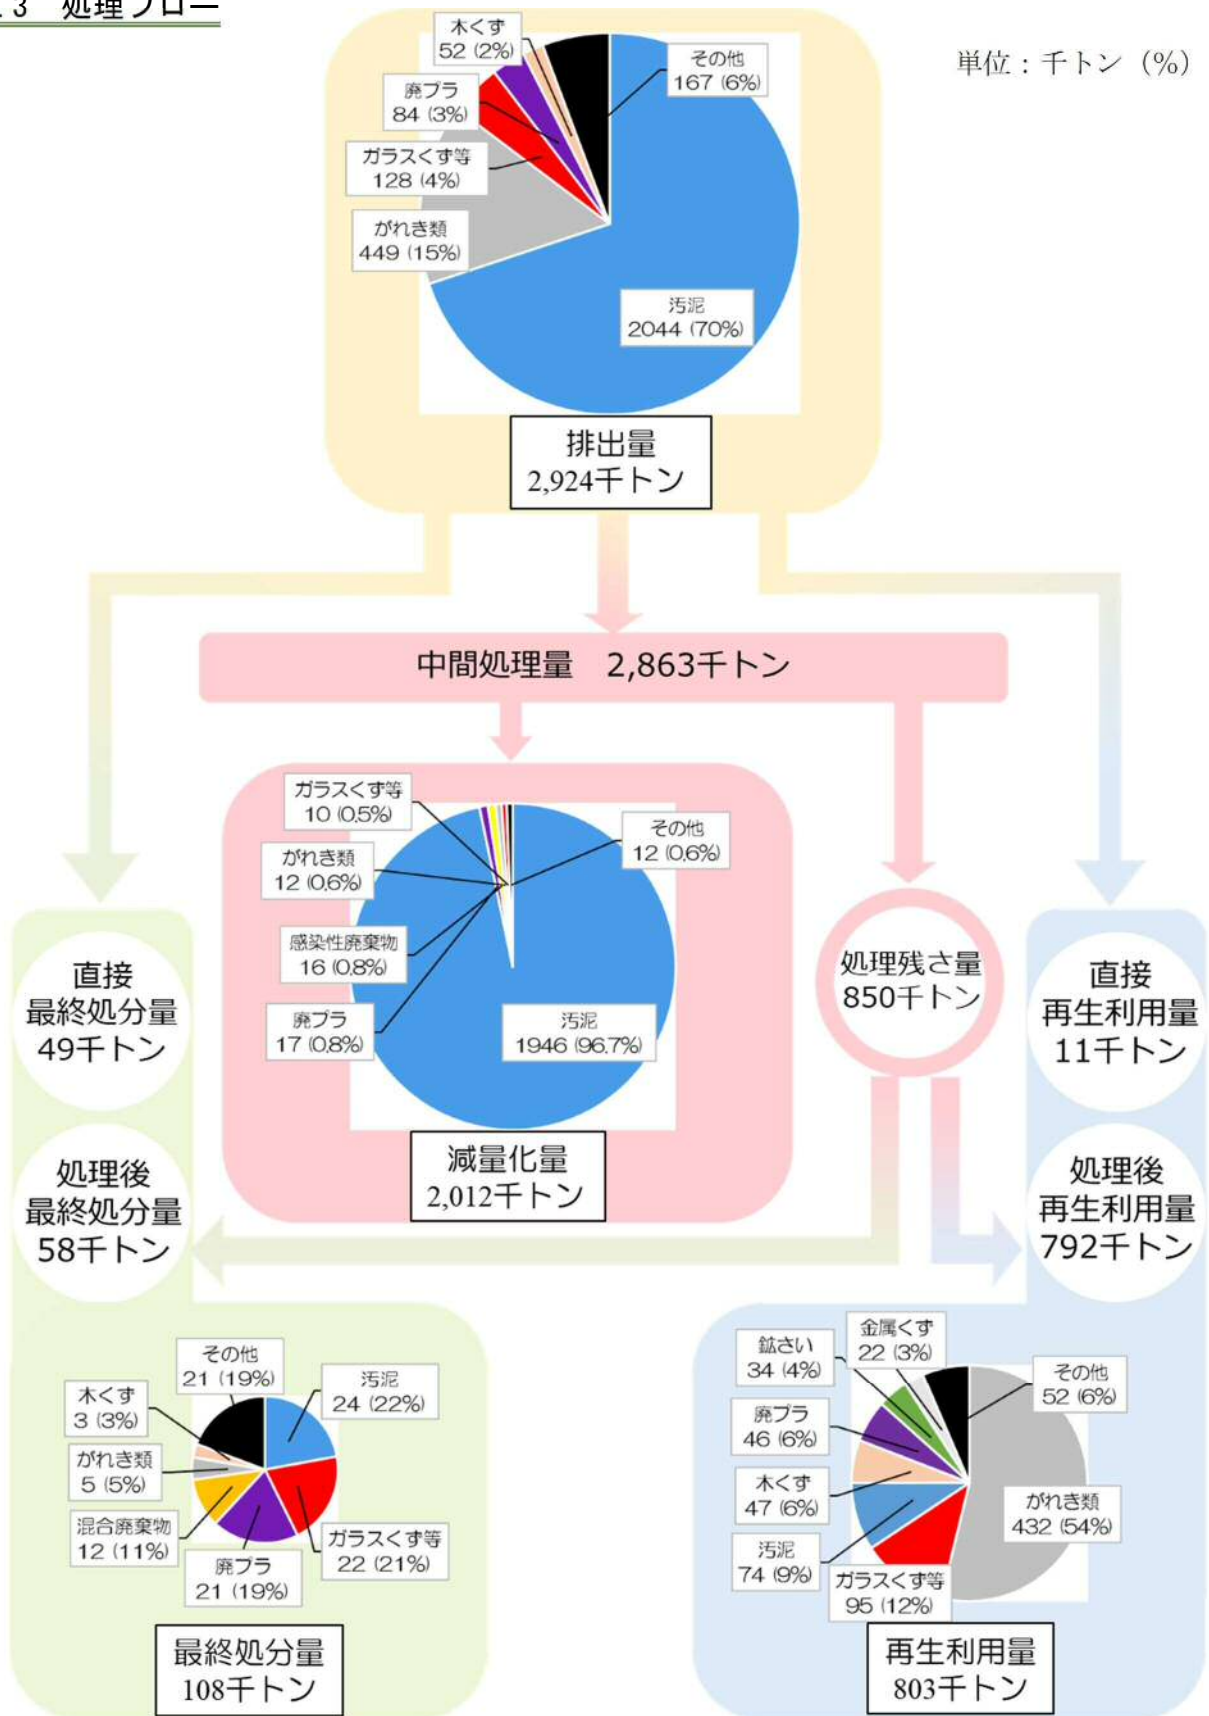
.3 処理フロー

単位：千トン（%）

木くず
52 (2%)

その他
167 (6%)

廃プラ
84 (3%)

ガラスくず等
128 (4%)

がれき類
449 (15%)

汚泥
2044 (70%)

排出量
2,924千トン

中間処理量　2,863千トン

ガラスくず等
10 (0.5%)

その他
12 (0.6%)

がれき類
12 (0.6%)

感染性廃棄物
16 (0.8%)

廃プラ
17 (0.8%)

汚泥
1946 (96.7%)

減量化量
2,012千トン

処理残さ量
850千トン

直接
最終処分量
49千トン

処理後
最終処分量
58千トン

直接
再生利用量
11千トン

処理後
再生利用量
792千トン

その他
21 (19%)

汚泥
24 (22%)

木くず
3 (3%)

がれき類
5 (5%)

混合廃棄物
12 (11%)

廃プラ
21 (19%)

ガラスくず等
22 (21%)

最終処分量
108千トン

鉱さい
34 (4%)

金属くず
22 (3%)

その他
52 (6%)

廃プラ
46 (6%)

木くず
47 (6%)

がれき類
432 (54%)

汚泥
74 (9%)

ガラスくず等
95 (12%)

再生利用量
803千トン